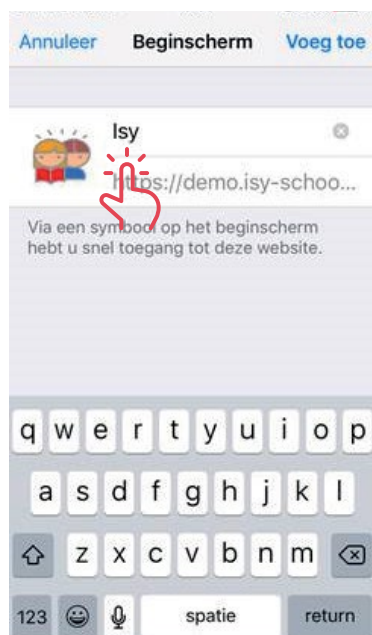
Annuleer Beginscherm Voeg toe

Isy

https://demo.isy-schoo...

Via een symbool op het beginscherm hebt u snel toegang tot deze website.

q w e r t y u i o p
a s d f g h j k l
z x c v b n m
123 spatie return